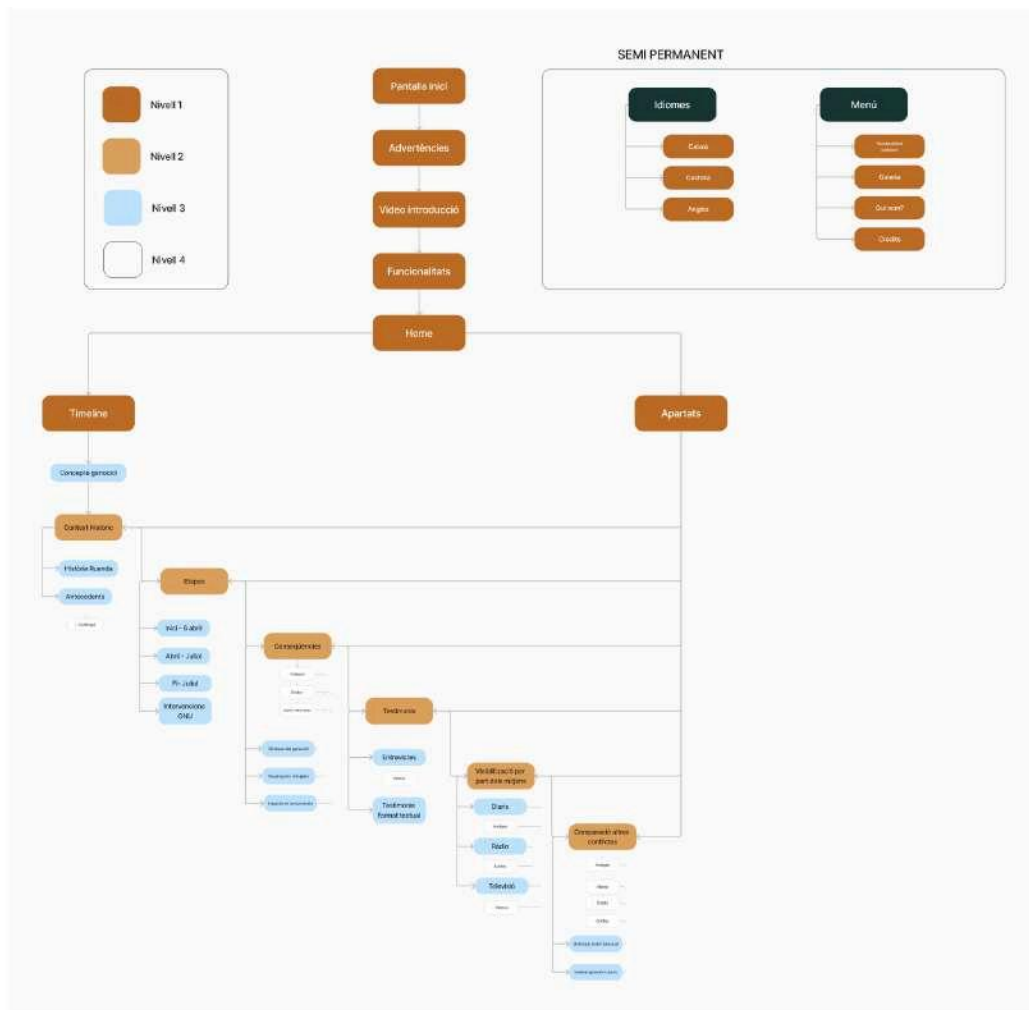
Nivell 1

Nivell 2

Nivell 3

Nivell 4

Pantalla inici

Advertències

Vídeo introducció

Funcionalitats

Home

SEMI PERMANENT

Idiomes

Català

Castellà

Anglès

Menú

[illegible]

Glossari

Qui som?

Crèdits

Timeline

Apartats

Concepte genocidi

Context històric

Història Ruanda

Antecedents

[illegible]

Etapes

Inici - 6 abril

Abril - Juliol

Fi - Juliol

Intervencions ONU

Conseqüències

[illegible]

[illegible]

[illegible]

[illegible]

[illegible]

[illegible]

Testimonis

Entrevistes

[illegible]

Testimonis format textual

Visibilització per part dels mitjans

Diaris

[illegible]

Ràdio

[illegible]

Televisió

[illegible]

Comparació altres conflictes

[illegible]

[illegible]

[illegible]

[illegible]

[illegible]

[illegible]